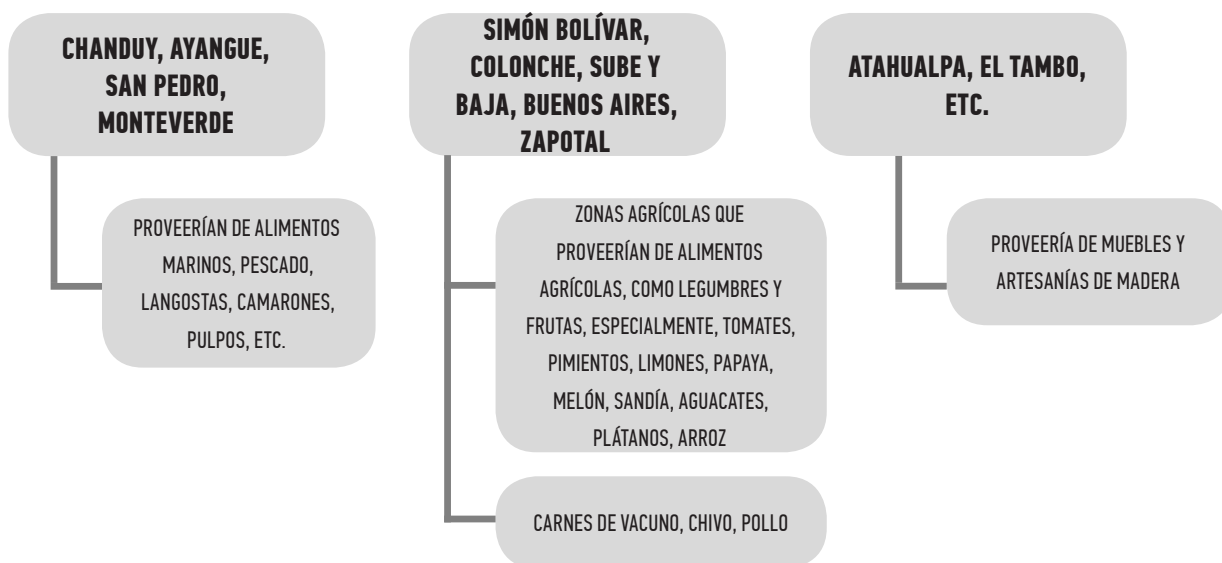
CHANDUY, AYANGUE, SAN PEDRO, MONTEVERDE

PROVEERÍAN DE ALIMENTOS MARINOS, PESCADO, LANGOSTAS, CAMARONES, PULPOS, ETC.

SIMÓN BOLÍVAR, COLONCHE, SUBE Y BAJA, BUENOS AIRES, ZAPOTAL

ZONAS AGRÍCOLAS QUE PROVEERÍAN DE ALIMENTOS AGRÍCOLAS, COMO LEGUMBRES Y FRUTAS, ESPECIALMENTE, TOMATES, PIMIENTOS, LIMONES, PAPAYA, MELÓN, SANDÍA, AGUACATES, PLÁTANOS, ARROZ

CARNES DE VACUNO, CHIVO, POLLO

ATAHUALPA, EL TAMBO, ETC.

PROVEERÍA DE MUEBLES Y ARTESANÍAS DE MADERA